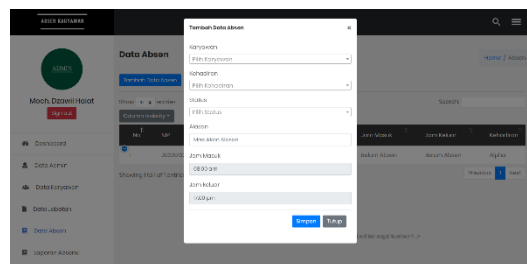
ABSEN KARYAWAN

ADMIN

Moch. Dzawil Helof

Sign out

Dashboard

Data Admin

Data Karyawan

Data Jabatan

Data Absen

Laporan Absens

Data Absen

Home / Absen

Tambah Data Absen

Show 10 entries

Column visibility

Search:

No

NIP

2020/02

Jam Masuk

Jam Keluar

Keterangan

Belum Absen

Belum Absen

Alpha

Showing 1 to 1 of 1 entries

Previous 1 Next

Tambah Data Absen

Karyawan

Pilih Karyawan

Kehadiran

Pilih Kehadiran

Status

Pilih Status

Alasan

Masukkan Alasan

Jam Masuk

08:00 am

Jam Keluar

5:00 pm

Simpan

Tutup

Ferdinand Ragil Nurkholis